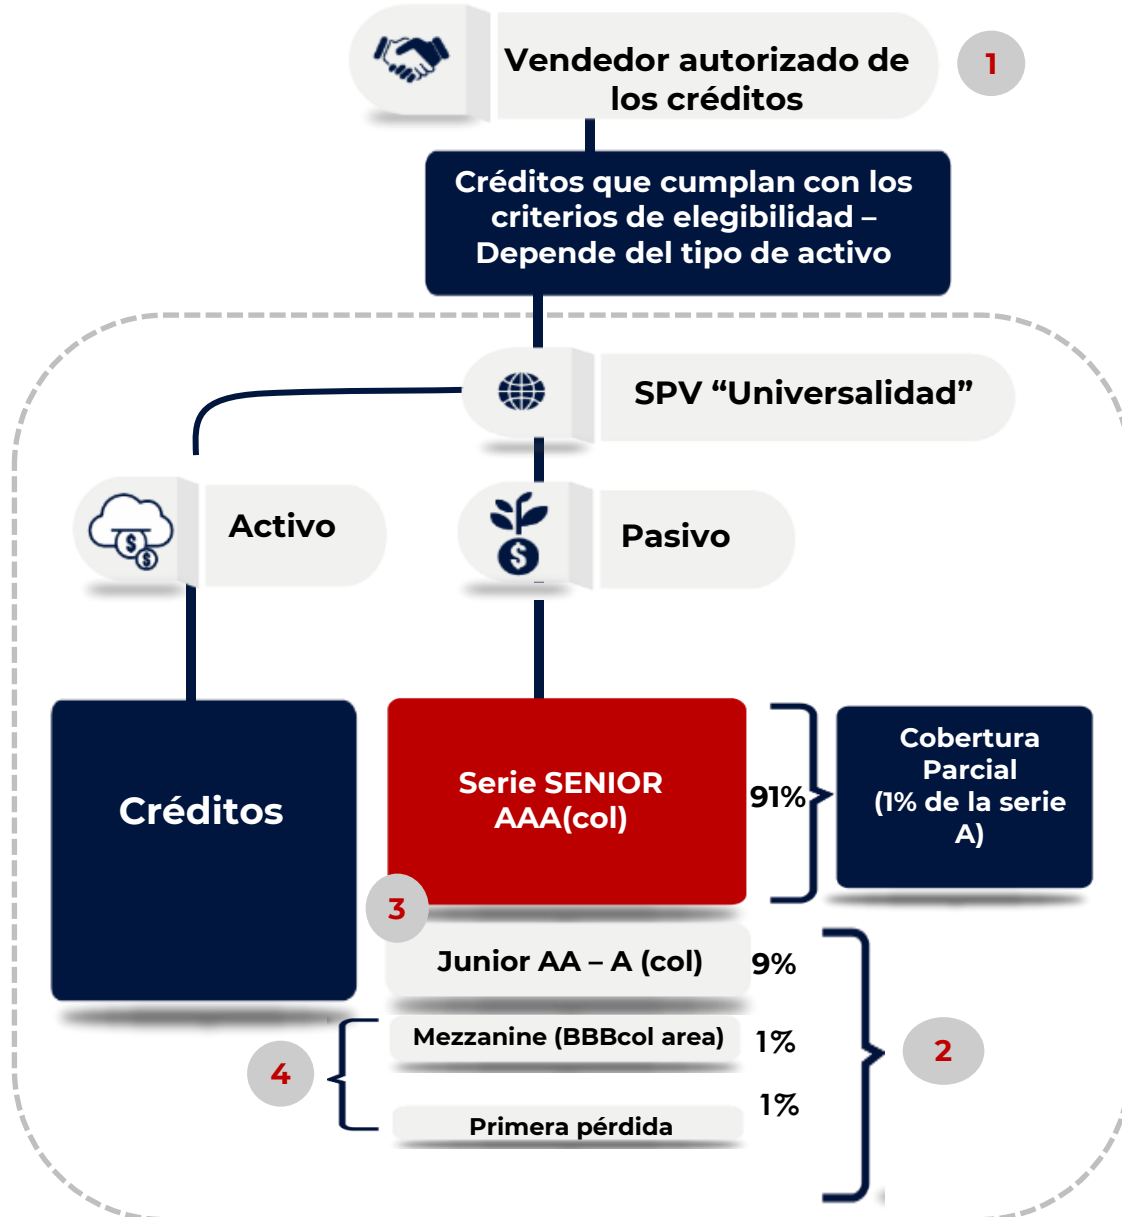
Vendedor autorizado de los créditos

1

Créditos que cumplan con los criterios de elegibilidad – Depende del tipo de activo

SPV “Universalidad”

Activo

Pasivo

Créditos

Serie SENIOR AAA(col)

91%

Cobertura Parcial (1% de la serie A)

3

Junior AA – A (col)

9%

Mezzanine (BBBcol area)

1%

4

2

1%

Primera pérdida